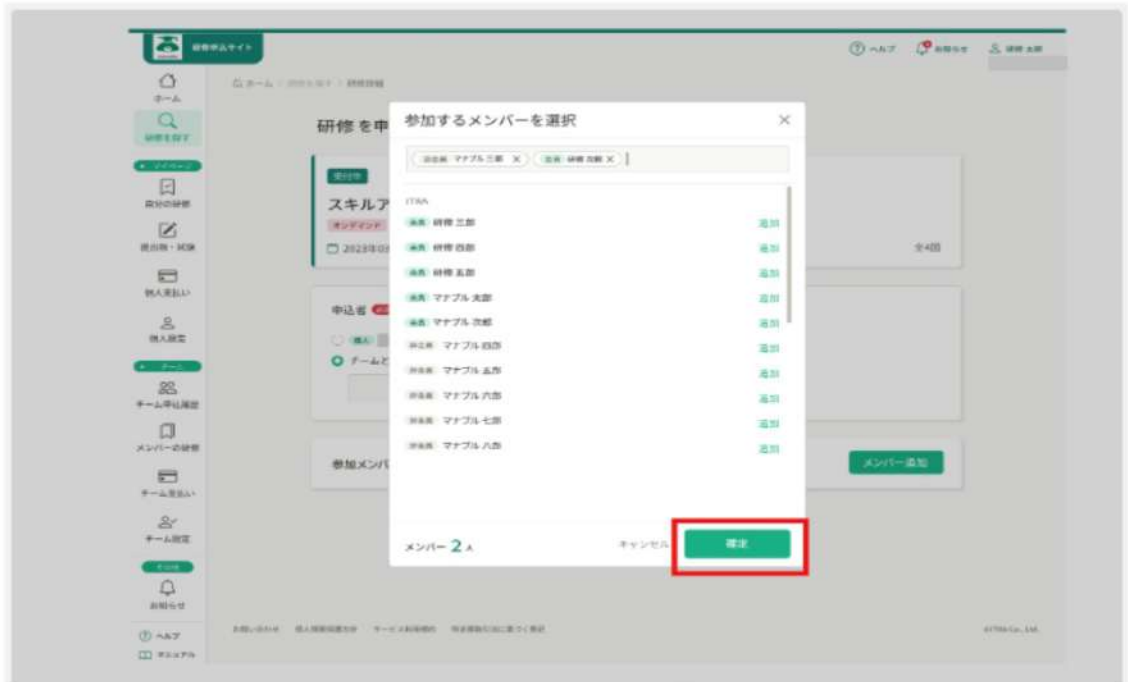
研修申込サイト

ヘルプ お知らせ 研修 太郎

ホーム

研修を探す

マイページ

自分の研修

提出物・試験

個人支払い

個人設定

チーム

チーム申込履歴

メンバーの研修

チーム支払い

チーム設定

その他

お知らせ

ヘルプ

マニュアル

ホーム / 研修を探す / 研修詳細

研修を申

受付中

スキルア

オンライン

2023年0

全4回

申込者

チームと

参加メンバ

メンバー追加

参加するメンバーを選択

派遣員 マナブル三郎 ✕ 社員 研修 花子 ✕

ITAA

社員 研修 三郎 追加

社員 研修 四郎 追加

社員 研修 五郎 追加

社員 マナブル 太郎 追加

社員 マナブル 次郎 追加

派遣員 マナブル 四郎 追加

派遣員 マナブル 五郎 追加

派遣員 マナブル 六郎 追加

派遣員 マナブル 七郎 追加

派遣員 マナブル 八郎 追加

メンバー 2人

キャンセル

確定

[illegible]

ITAA Co., Ltd.